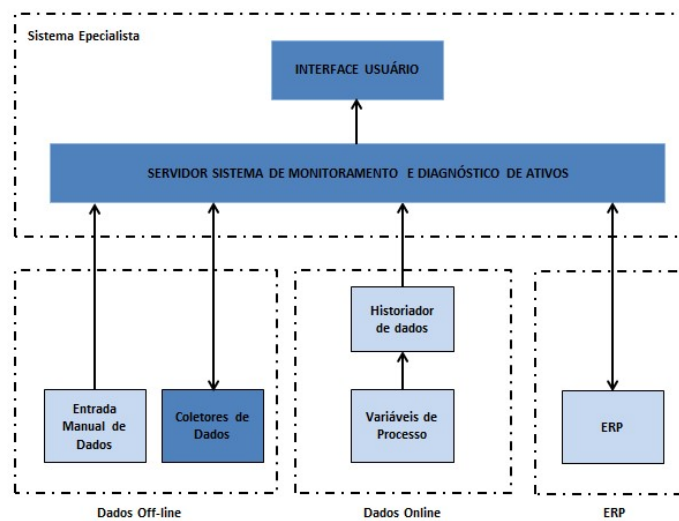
Sistema Epecialista

INTERFACE USUÁRIO

SERVIDOR SISTEMA DE MONITORAMENTO E DIAGNÓSTICO DE ATIVOS

Historiador de dados

Entrada Manual de Dados

Coletores de Dados

Variáveis de Processo

ERP

Dados Off-line

Dados Online

ERP